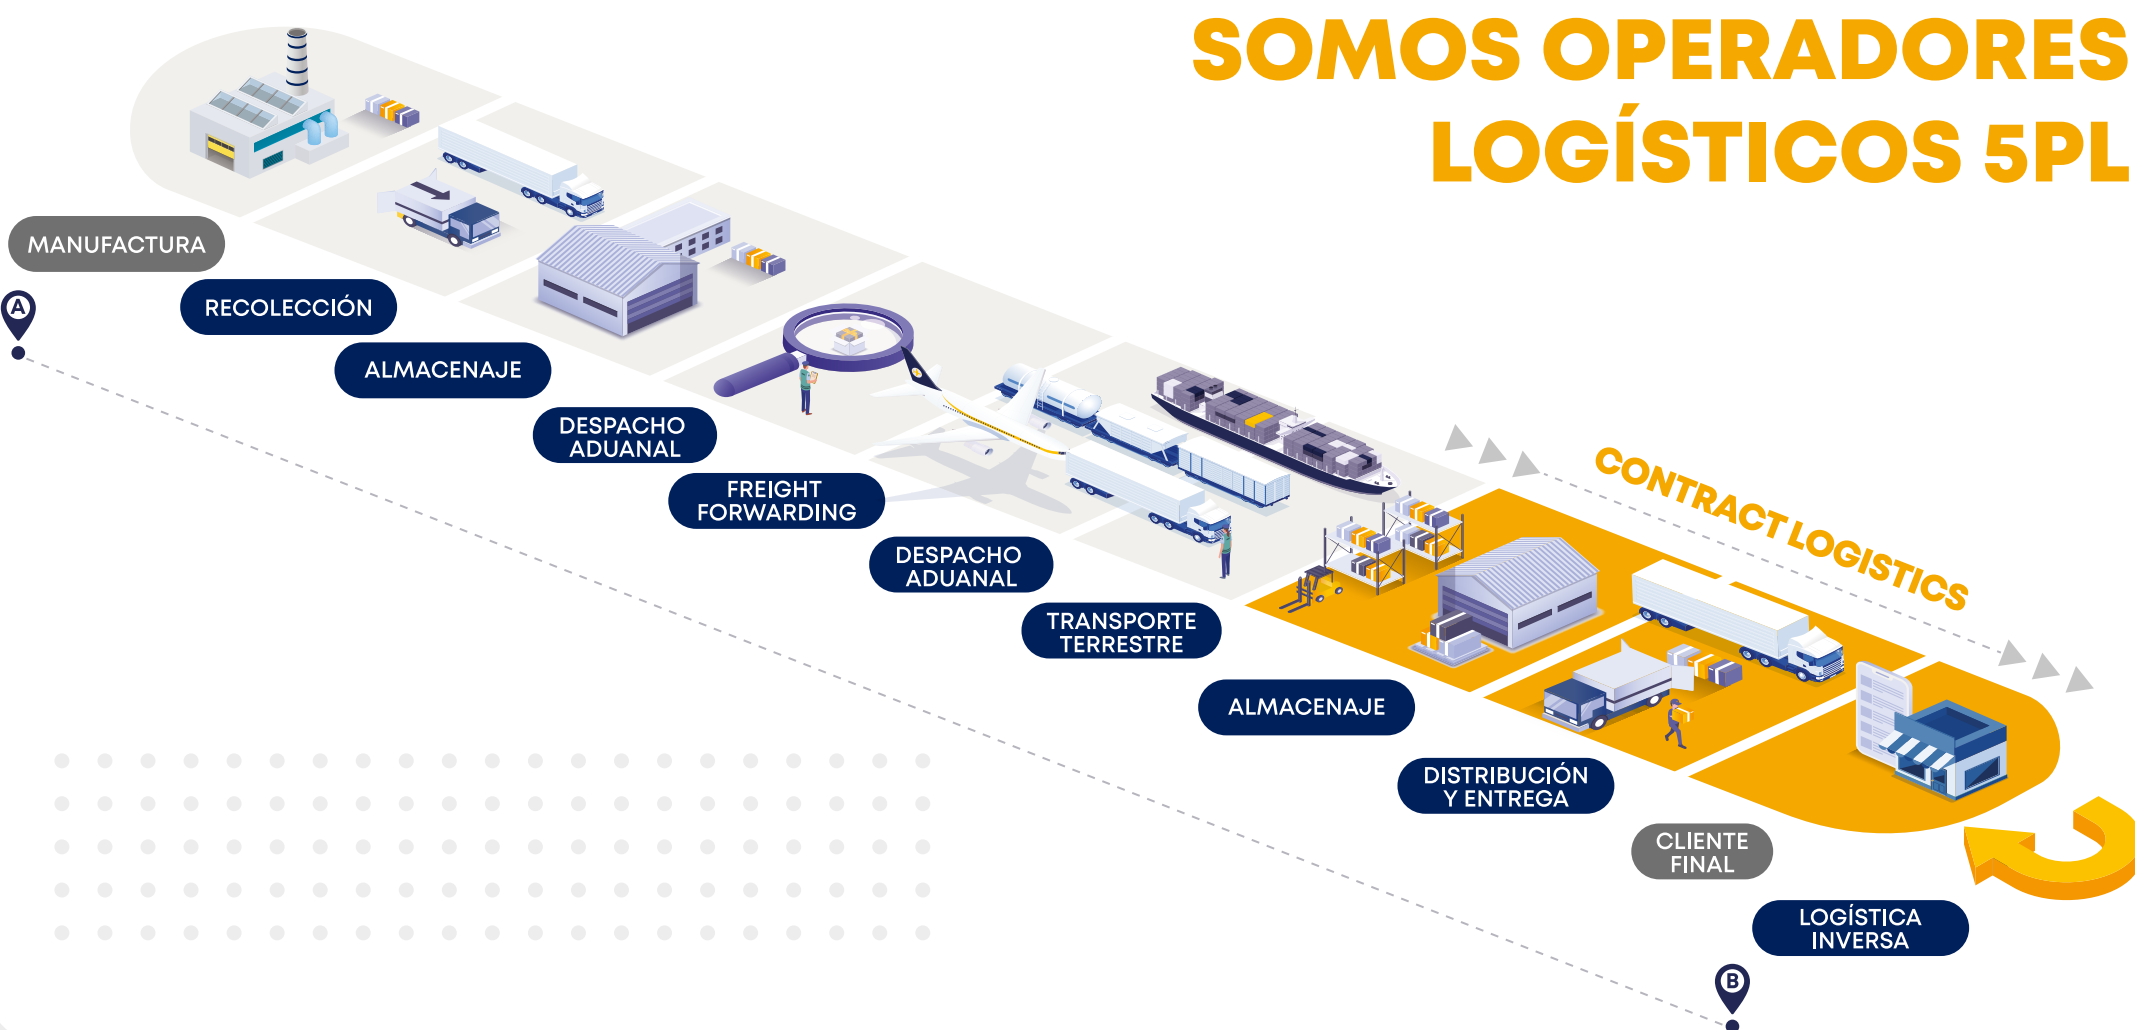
SOMOS OPERADORES LOGÍSTICOS 5PL

MANUFACTURA

A

RECOLECCIÓN

ALMACENAJE

DESPACHO ADUANAL

FREIGHT FORWARDING

DESPACHO ADUANAL

TRANSPORTE TERRESTRE

CONTRACT LOGISTICS

ALMACENAJE

DISTRIBUCIÓN Y ENTREGA

CLIENTE FINAL

LOGÍSTICA INVERSA

B